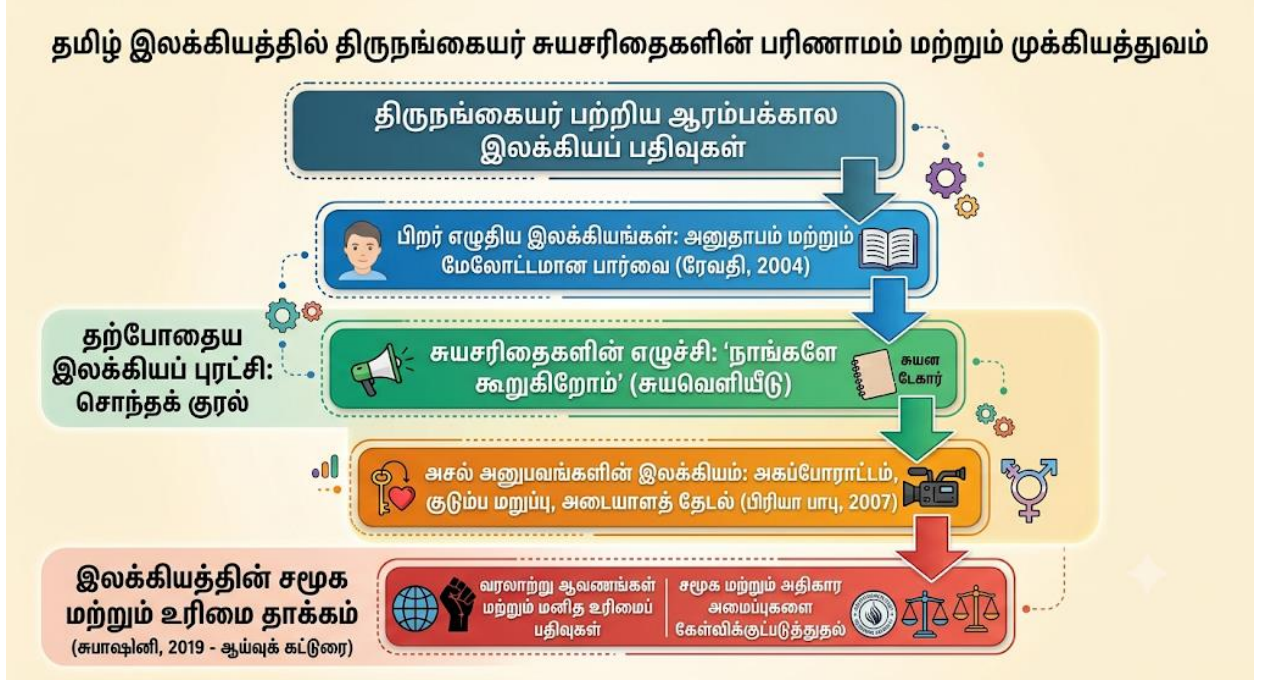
தமிழ் இலக்கியத்தில் திருநங்கையர் சுயசரிதைகளின் பரிணாமம் மற்றும் முக்கியத்துவம்

திருநங்கையர் பற்றிய ஆரம்பக்கால இலக்கியப் பதிவுகள்

பிறர் எழுதிய இலக்கியங்கள்: அனுதாபம் மற்றும் மேலோட்டமான பார்வை (ரேவதி, 2004)

தற்போதைய இலக்கியப் புரட்சி: சொந்தக் குரல்

சுயசரிதைகளின் எழுச்சி: 'நாங்களே கூறுகிறோம்' (சுயவெளியீடு)

சுயன டேகார்

அசல் அனுபவங்களின் இலக்கியம்: அகப்போராட்டம், குடும்ப மறுப்பு, அடையாளத் தேடல் (பிரியா பாபு, 2007)

இலக்கியத்தின் சமூக மற்றும் உரிமை தாக்கம்
(சுபாஷினி, 2019 - ஆய்வுக் கட்டுரை)

வரலாற்று ஆவணங்கள் மற்றும் மனித உரிமைப் பதிவுகள்

சமூக மற்றும் அதிகார அமைப்புகளை கேள்விக்குட்படுத்துதல்